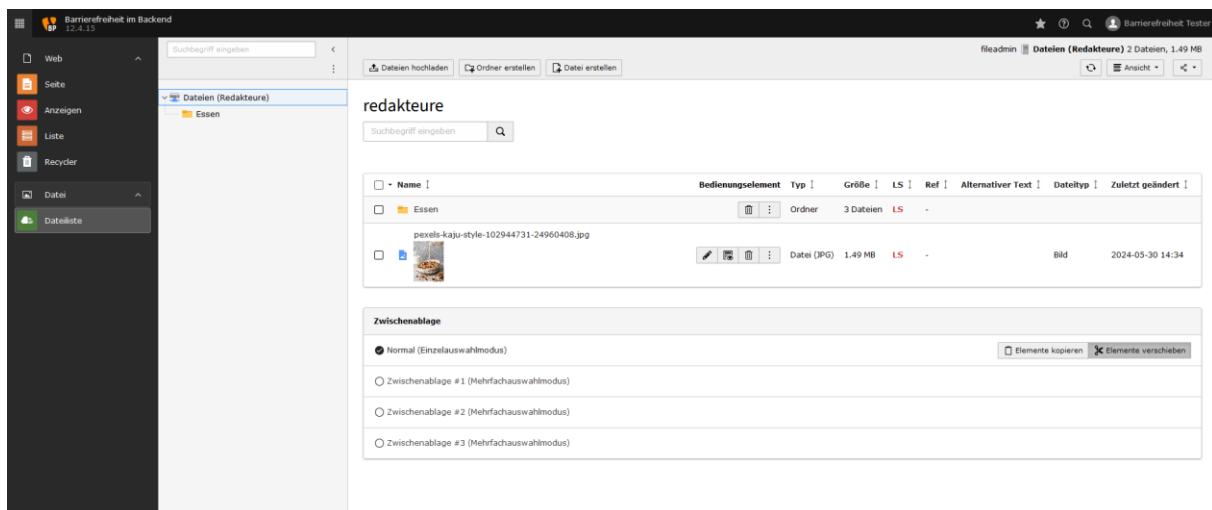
Barrierefreiheit im Backend
12.4.15

Barrierefreiheit Tester

Web
Seite
Anzeigen
Liste
Recycler
Datei
Dateiliste

Suchbegriff eingeben

Dateien (Redakteure)
Essen

Dateien hochladen
Ordner erstellen
Datei erstellen

fileadmin Dateien (Redakteure) 2 Dateien, 1.49 MB

Ansicht

redakteure

Suchbegriff eingeben

| Name | Bedienungselement | Typ | Größe | LS | Ref | Alternativer Text | Dateityp | Zuletzt geändert |
|---|---|---|---|---|---|---|---|---|
| Essen | | Ordner | 3 Dateien | LS | - | | | |
| pexels-kaju-style-102944731-24960408.jpg | | Datei (JPG) | 1.49 MB | LS | - | | Bild | 2024-05-30 14:34 |

Zwischenablage

Normal (Einzelauswahlmodus)
Elemente kopieren
Elemente verschieben

Zwischenablage #1 (Mehrfachauswahlmodus)

Zwischenablage #2 (Mehrfachauswahlmodus)

Zwischenablage #3 (Mehrfachauswahlmodus)